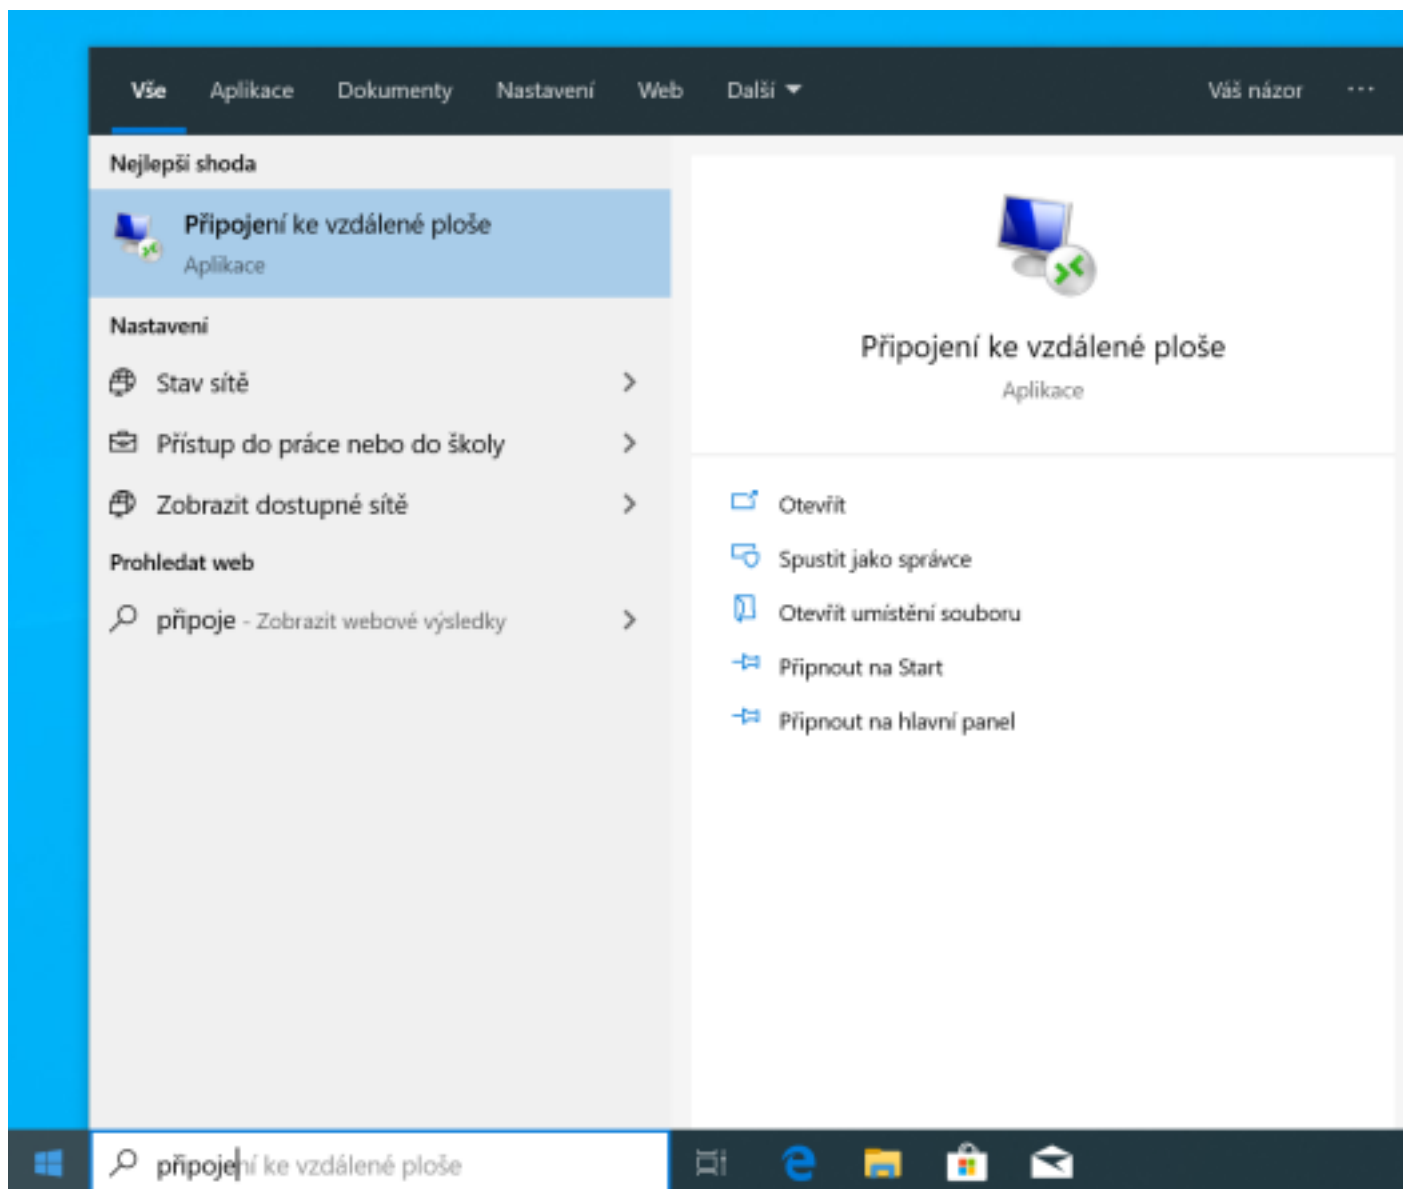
Vše Aplikace Dokumenty Nastavení Web Další Váš názor ···

Nejlepší shoda

Připojení ke vzdálené ploše
Aplikace

Nastavení

Stav sítě

Přístup do práce nebo do školy

Zobrazit dostupné sítě

Prohledat web

připoje - Zobrazit webové výsledky

Připojení ke vzdálené ploše
Aplikace

Otevřít

Spustit jako správce

Otevřít umístění souboru

Připnout na Start

Připnout na hlavní panel

připojení ke vzdálené ploše